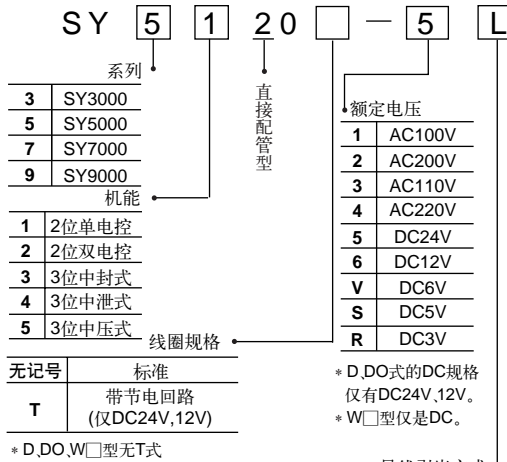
SY 5 1 20 □ − 5 L

系列

| 3 | SY3000 |
|---|---|
| 5 | SY5000 |
| 7 | SY7000 |
| 9 | SY9000 |

机能

| 1 | 2位单电控 |
|---|---|
| 2 | 2位双电控 |
| 3 | 3位中封式 |
| 4 | 3位中泄式 |
| 5 | 3位中压式 |

直接配管型

额定电压

| 1 | AC100V |
|---|---|
| 2 | AC200V |
| 3 | AC110V |
| 4 | AC220V |
| 5 | DC24V |
| 6 | DC12V |
| V | DC6V |
| S | DC5V |
| R | DC3V |

线圈规格

| 无记号 | 标准 |
|---|---|
| T | 带节电回路 (仅DC24V,12V) |

＊D,DO,W□型无T式

＊D,DO式的DC规格仅有DC24V,12V。
＊W□型仅是DC。

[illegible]